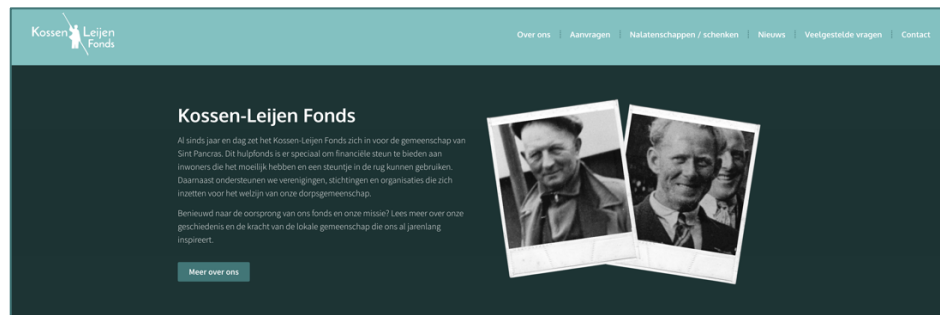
Kossen Leijen Fonds

Over ons | Aanvragen | Nalatenschappen / schenken | Nieuws | Veelgestelde vragen | Contact

Kossen-Leijen Fonds

Al sinds jaar en dag zet het Kossen-Leijen Fonds zich in voor de gemeenschap van Sint Pancras. Dit hulpfonds is er speciaal om financiële steun te bieden aan inwoners die het moeilijk hebben en een steuntje in de rug kunnen gebruiken. Daarnaast ondersteunen we verenigingen, stichtingen en organisaties die zich inzetten voor het welzijn van onze dorpsgemeenschap.

Benieuwd naar de oorsprong van ons fonds en onze missie? Lees meer over onze geschiedenis en de kracht van de lokale gemeenschap die ons al jarenlang inspireert.

Meer over ons